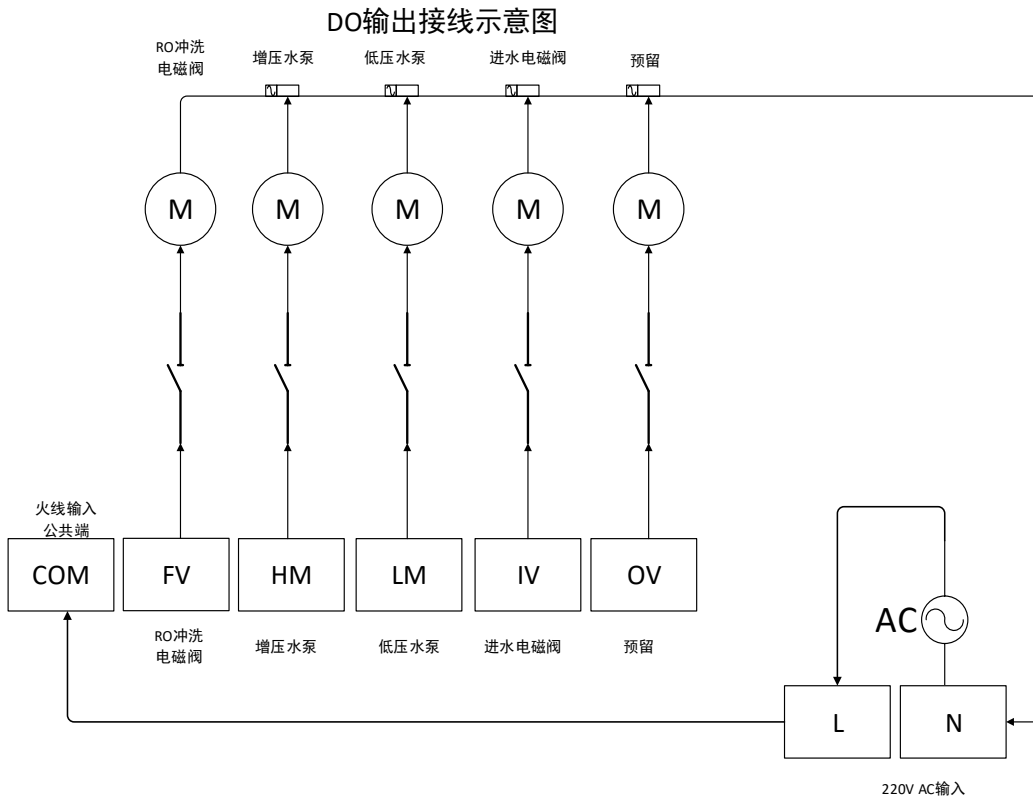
DO输出接线示意图

RO冲洗
电磁阀

增压水泵

低压水泵

进水电磁阀

预留

M

M

M

M

M

火线输入
公共端

COM

FV

HM

LM

IV

OV

RO冲洗
电磁阀

增压水泵

低压水泵

进水电磁阀

预留

AC

L

N

220V AC输入